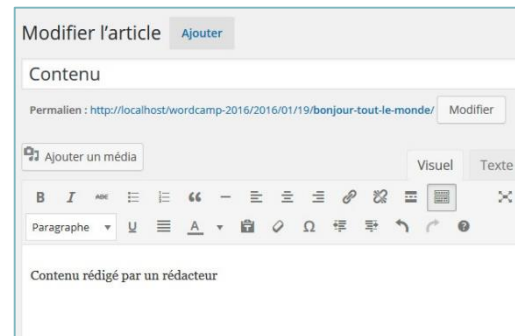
Modifier l'article Ajouter

Contenu

Permalien : http://localhost/wordcamp-2016/2016/01/19/bonjour-tout-le-monde/ Modifier

Ajouter un média

Visuel Texte

B I ABC

Paragraphe U A

Contenu rédigé par un rédacteur